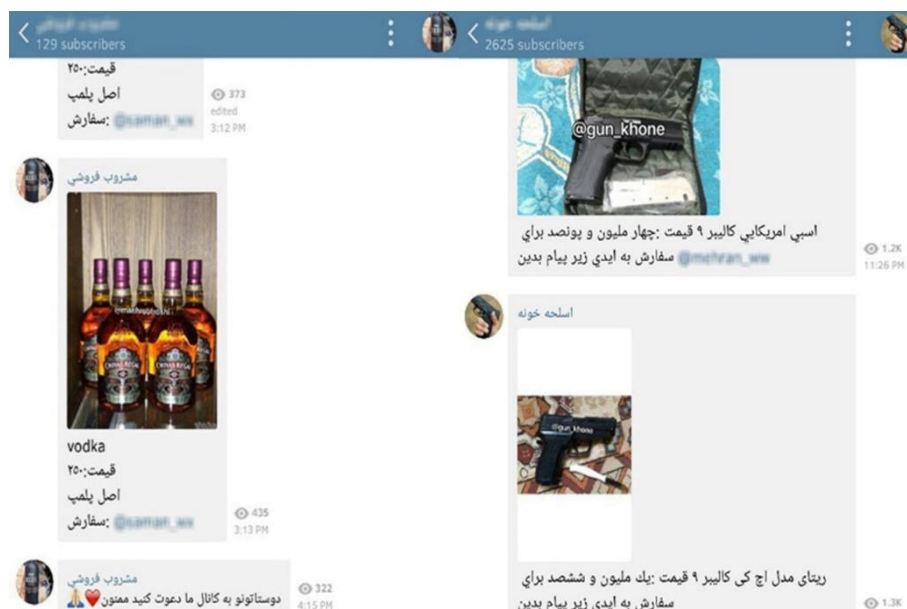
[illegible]
129 subscribers

قیمت:۲۵۰
اصل پلمب
سفارش: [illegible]
373
edited
3:12 PM

مشروب فروشی

vodka
قیمت:۲۵۰
اصل پلمب
سفارش: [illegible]
435
3:13 PM

مشروب فروشی
دوستاتونو به کانال ما دعوت کنید ممنون
322
4:15 PM

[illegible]
2625 subscribers

@gun_khone

اسپی امریکایی کالیبر ۹ قیمت :چهار ملیون و پونصد برای سفارش به ایدی زیر پیام بدین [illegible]
1.2K
11:26 PM

اسلحه خونه

@gun_khone

ریتای مدل اچ کی کالیبر ۹ قیمت :یک ملیون و ششصد برای سفارش به ایدی زیر پیام بدین
1.3K